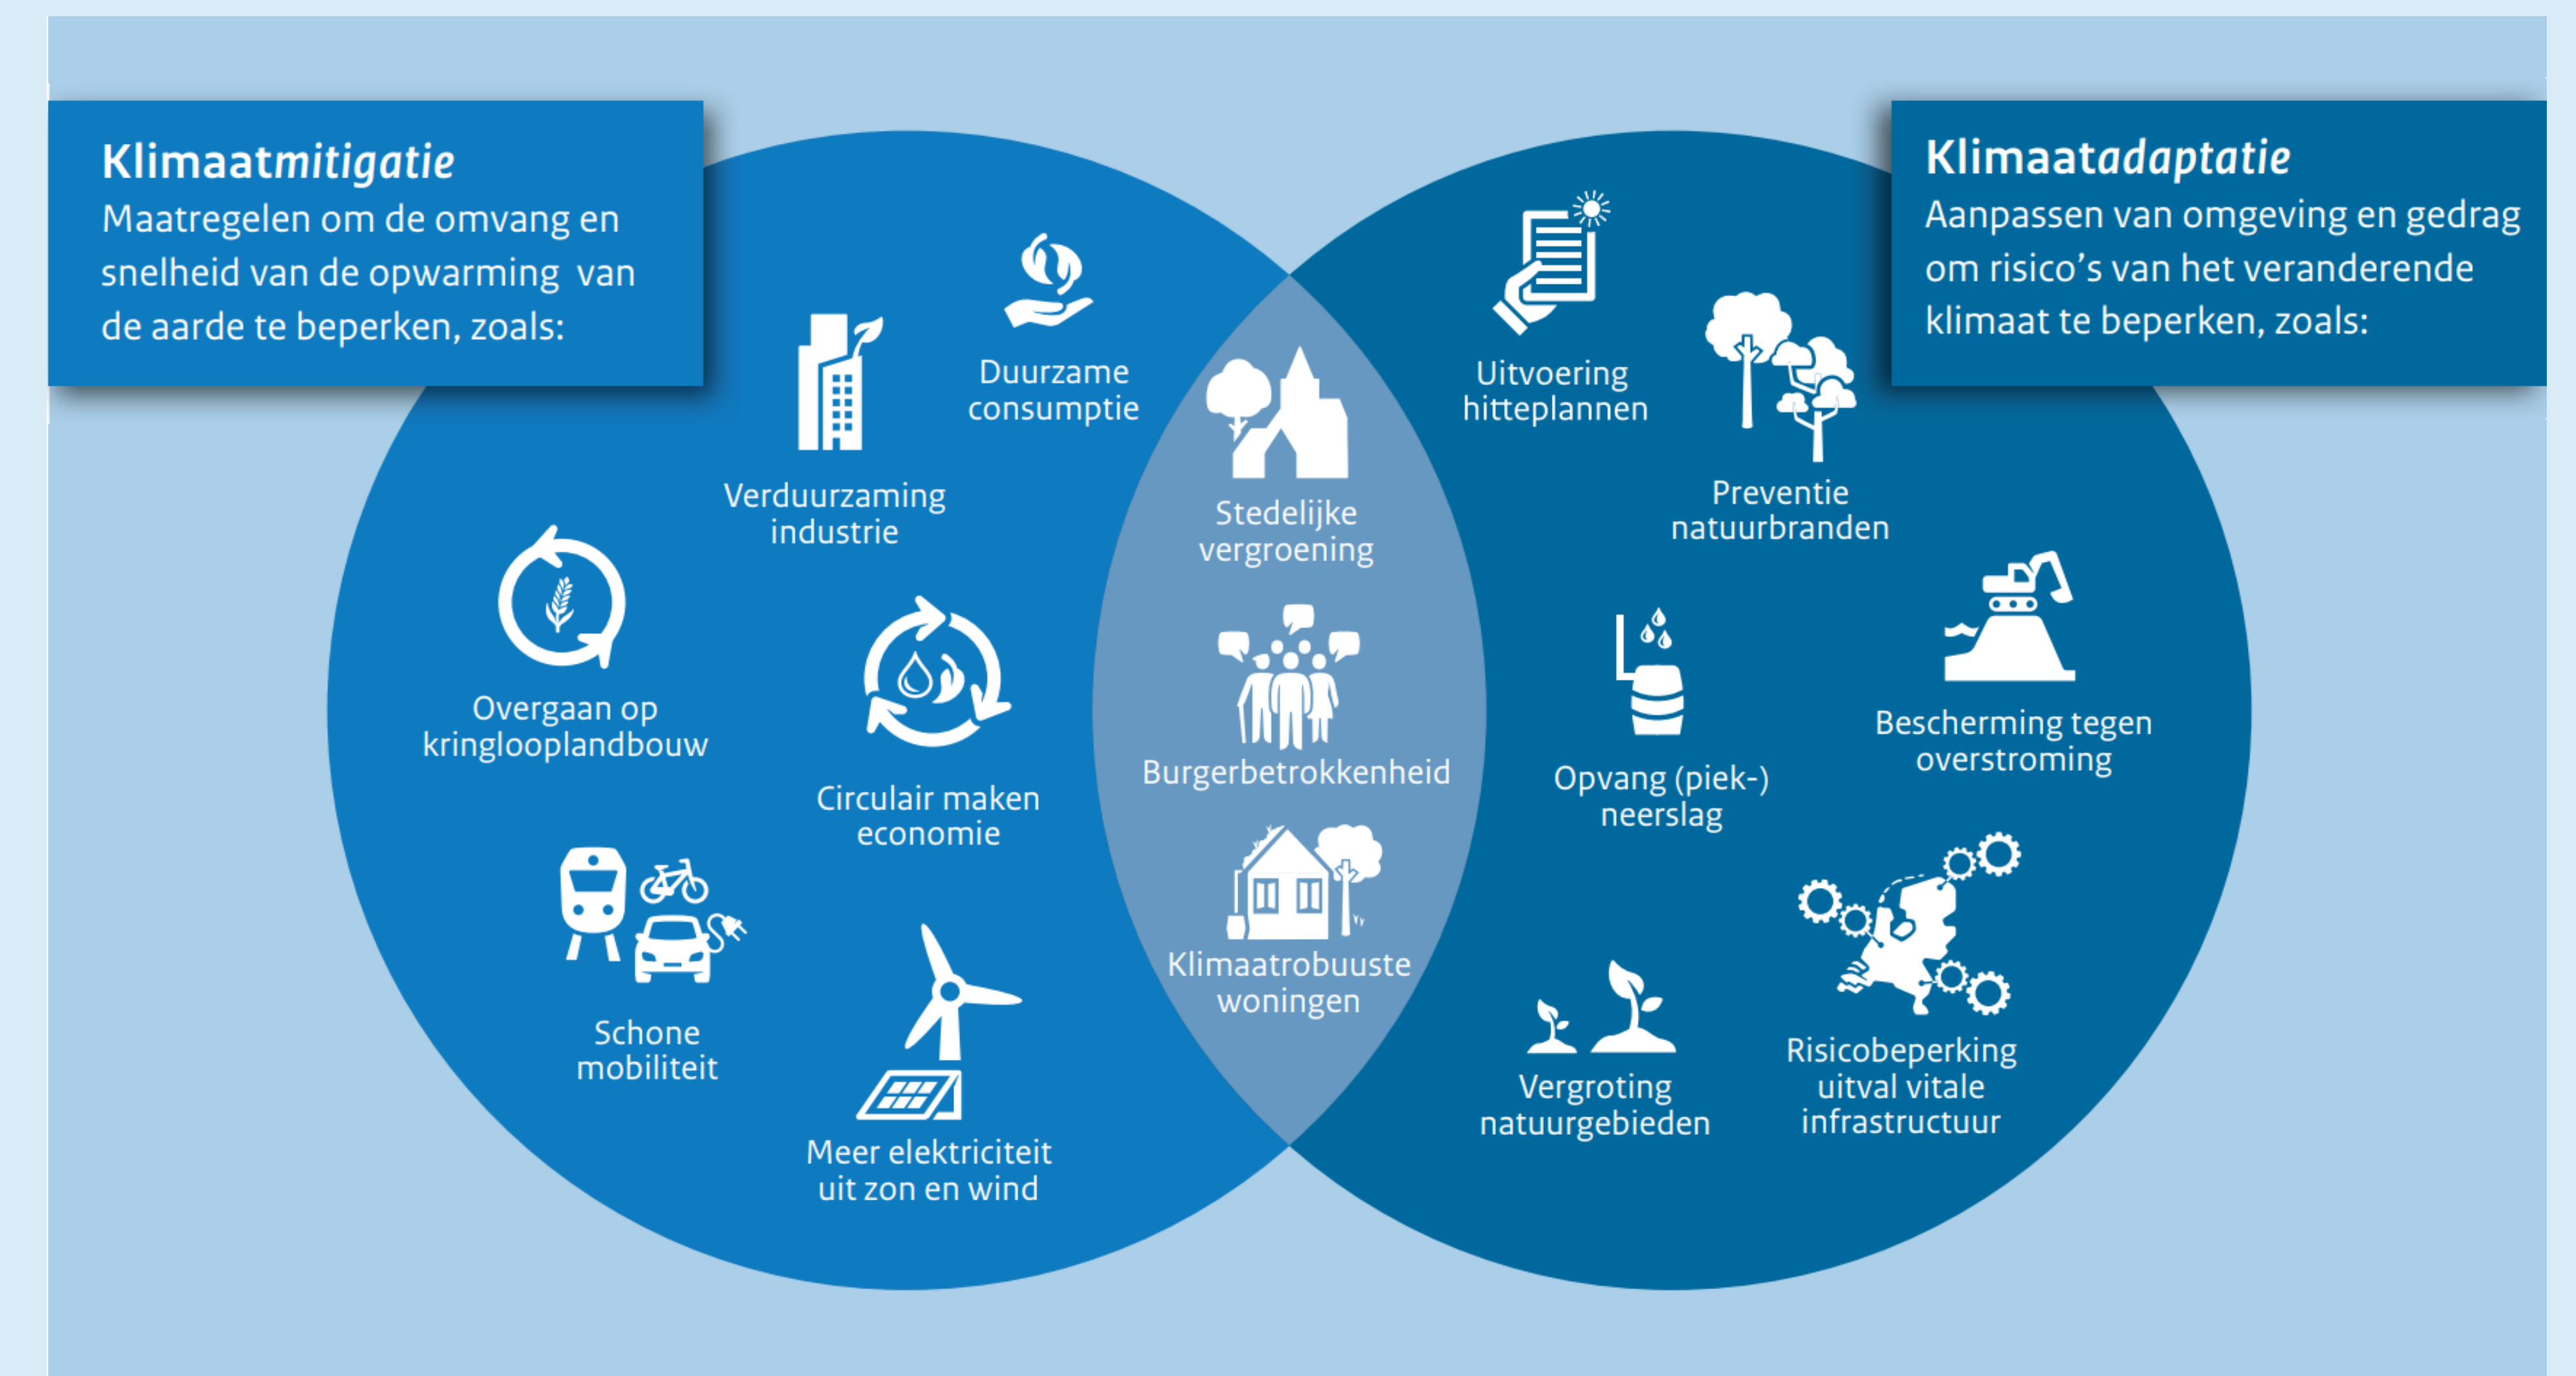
**Klimaatmitigatie**
Maatregelen om de omvang en snelheid van de opwarming van de aarde te beperken, zoals:

Verduurzaming industrie

Duurzame consumptie

Overgaan op kringlooplandbouw

Circulair maken economie

Schone mobiliteit

Meer elektriciteit uit zon en wind

Stedelijke vergroening

Burgerbetrokkenheid

Klimaatrobuuste woningen

**Klimaatadaptatie**
Aanpassen van omgeving en gedrag om risico's van het veranderende klimaat te beperken, zoals:

Uitvoering hitteplannen

Preventie natuurbranden

Opvang (piek-) neerslag

Bescherming tegen overstroming

Vergroting natuurgebieden

Risicobeperking uitval vitale infrastructuur